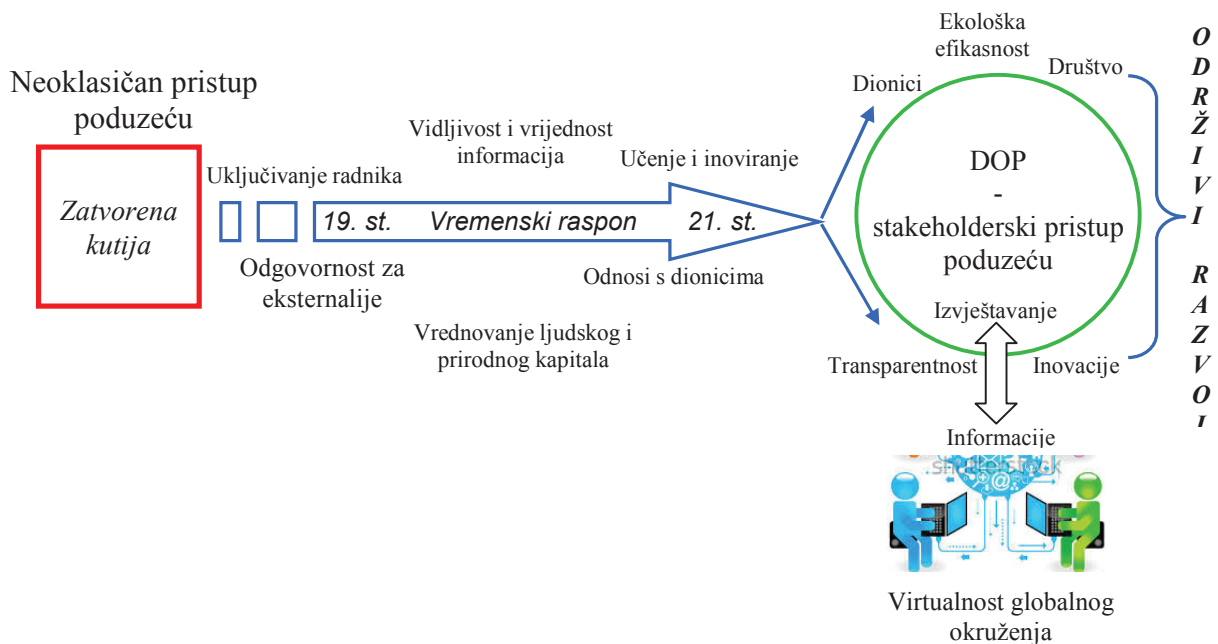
Neoklasičan pristup poduzeću

Zatvorena kutija

Uključivanje radnika

Odgovornost za eksternalije

Vidljivost i vrijednost informacija

Učenje i inoviranje

19. st. Vremenski raspon 21. st.

Odnosi s dionicima

Vrednovanje ljudskog i prirodnog kapitala

Ekološka efikasnost

Dionici

Društvo

DOP
-
stakeholderski pristup poduzeću

Izvještavanje

Transparentnost

Inovacije

O D R Ž I V I

R A Z V O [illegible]

Informacije

shutterstock

Virtualnost globalnog okruženja